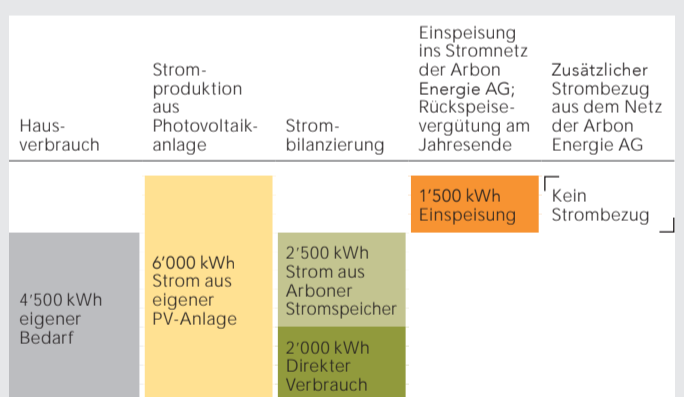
| Hausverbrauch | Stromproduktion aus Photovoltaikanlage | Strombilanzierung | Einspeisung ins Stromnetz der Arbon Energie AG; Rückspeisevergütung am Jahresende | Zusätzlicher Strombezug aus dem Netz der Arbon Energie AG |
|---|---|---|---|---|
| 4'500 kWh eigener Bedarf | 6'000 kWh Strom aus eigener PV-Anlage | 2'500 kWh Strom aus Arboner Stromspeicher<br>2'000 kWh Direkter Verbrauch | 1'500 kWh Einspeisung | Kein Strombezug |